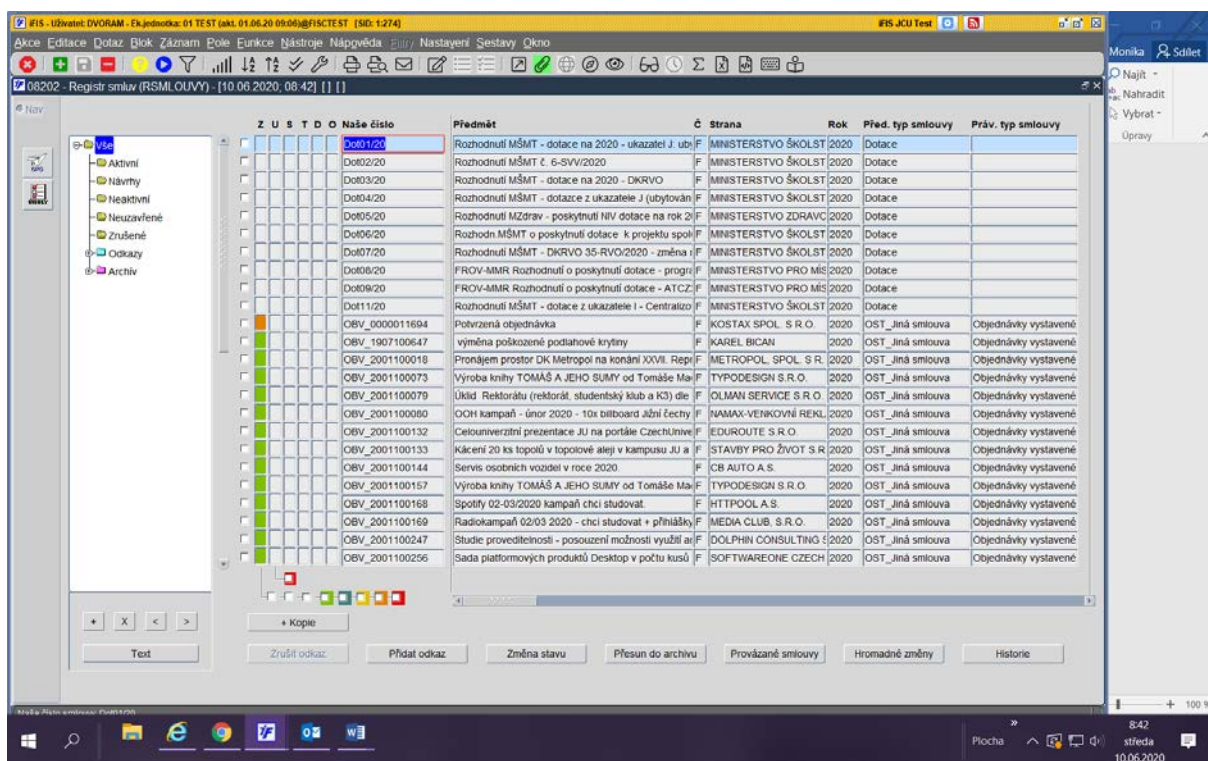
iFIS - Uživatel: DVORAM - Ek.jednotka: 01 TEST (akt. 01.06.20 09:06)@FISCTEST [SID: 1:274]
iFIS JCU Test

Akce Editace Dotaz Blok Záznam Pole Funkce Nástroje Nápověda Filtry Nastavení Sestavy Okno

Monika Sdílet
Najít
Nahradit
Vybrat
Úpravy

08202 - Registr smluv (RSMLOUVY) - [10.06.2020; 08:42] [] []

Nav

Vše
Aktivní
Návrhy
Neaktivní
Neuzavřené
Zrušené
Odkazy
Archiv

| Z | U | S | T | D | O | Naše číslo | Předmět | Č | Strana | Rok | Před. typ smlouvy | Práv. typ smlouvy |
|---|---|---|---|---|---|---|---|---|---|---|---|---|
| | | | | | | Dot01/20 | Rozhodnutí MŠMT - dotace na 2020 - ukazatel J: ub | F | MINISTERSTVO ŠKOLST | 2020 | Dotace | |
| | | | | | | Dot02/20 | Rozhodnutí MŠMT č. 6-SVV/2020 | F | MINISTERSTVO ŠKOLST | 2020 | Dotace | |
| | | | | | | Dot03/20 | Rozhodnutí MŠMT - dotace na 2020 - DKRVO | F | MINISTERSTVO ŠKOLST | 2020 | Dotace | |
| | | | | | | Dot04/20 | Rozhodnutí MŠMT - dotazce z ukazatele J (ubytován | F | MINISTERSTVO ŠKOLST | 2020 | Dotace | |
| | | | | | | Dot05/20 | Rozhodnutí MZdrav - poskytnutí NIV dotace na rok 2 | F | MINISTERSTVO ZDRAVC | 2020 | Dotace | |
| | | | | | | Dot06/20 | Rozhodn.MŠMT o poskytnutí dotace k projektu spol | F | MINISTERSTVO ŠKOLST | 2020 | Dotace | |
| | | | | | | Dot07/20 | Rozhodnutí MŠMT - DKRVO 35-RVO/2020 - změna | F | MINISTERSTVO ŠKOLST | 2020 | Dotace | |
| | | | | | | Dot08/20 | FROV-MMR Rozhodnutí o poskytnutí dotace - progra | F | MINISTERSTVO PRO MÍS | 2020 | Dotace | |
| | | | | | | Dot09/20 | FROV-MMR Rozhodnutí o poskytnutí dotace - ATCZ | F | MINISTERSTVO PRO MÍS | 2020 | Dotace | |
| | | | | | | Dot11/20 | Rozhodnutí MŠMT - dotace z ukazatele I - Centralizo | F | MINISTERSTVO ŠKOLST | 2020 | Dotace | |
| | | | | | | OBV_0000011694 | Potvrzená objednávka | F | KOSTAX SPOL. S R.O. | 2020 | OST_Jiná smlouva | Objednávky vystavené |
| | | | | | | OBV_1907100647 | výměna poškozené podlahové krytiny | F | KAREL BICAN | 2020 | OST_Jiná smlouva | Objednávky vystavené |
| | | | | | | OBV_2001100018 | Pronájem prostor DK Metropol na konání XXVII. Repr | F | METROPOL, SPOL. S R. | 2020 | OST_Jiná smlouva | Objednávky vystavené |
| | | | | | | OBV_2001100073 | Výroba knihy TOMÁŠ A JEHO SUMY od Tomáše Ma | F | TYPODESIGN S.R.O. | 2020 | OST_Jiná smlouva | Objednávky vystavené |
| | | | | | | OBV_2001100079 | Úklid Rektorátu (rektorát, studentský klub a K3) dle | F | OLMAN SERVICE S.R.O. | 2020 | OST_Jiná smlouva | Objednávky vystavené |
| | | | | | | OBV_2001100080 | OOH kampaň - únor 2020 - 10x billboard Jižní čechy | F | NAMAX-VENKOVNÍ REKL | 2020 | OST_Jiná smlouva | Objednávky vystavené |
| | | | | | | OBV_2001100132 | Celouniverzitní prezentace JU na portále CzechUnive | F | EDUROUTE S.R.O. | 2020 | OST_Jiná smlouva | Objednávky vystavené |
| | | | | | | OBV_2001100133 | Kácení 20 ks topolů v topolové aleji v kampusu JU a | F | STAVBY PRO ŽIVOT S.R | 2020 | OST_Jiná smlouva | Objednávky vystavené |
| | | | | | | OBV_2001100144 | Servis osobních vozidel v roce 2020. | F | CB AUTO A.S. | 2020 | OST_Jiná smlouva | Objednávky vystavené |
| | | | | | | OBV_2001100157 | Výroba knihy TOMÁŠ A JEHO SUMY od Tomáše Ma | F | TYPODESIGN S.R.O. | 2020 | OST_Jiná smlouva | Objednávky vystavené |
| | | | | | | OBV_2001100168 | Spotify 02-03/2020 kampaň chci studovat. | F | HTTPOOL A.S. | 2020 | OST_Jiná smlouva | Objednávky vystavené |
| | | | | | | OBV_2001100169 | Radiokampaň 02/03 2020 - chci studovat + přihlášky | F | MEDIA CLUB, S.R.O. | 2020 | OST_Jiná smlouva | Objednávky vystavené |
| | | | | | | OBV_2001100247 | Studie proveditelnosti - posouzení možnosti využití a | F | DOLPHIN CONSULTING | 2020 | OST_Jiná smlouva | Objednávky vystavené |
| | | | | | | OBV_2001100256 | Sada platformových produktů Desktop v počtu kusů | F | SOFTWAREONE CZECH | 2020 | OST_Jiná smlouva | Objednávky vystavené |

+ X < >
Text
+ Kopie
Zrušit odkaz
Přidat odkaz
Změna stavu
Přesun do archivu
Provázané smlouvy
Hromadné změny
Historie

Naše číslo smlouvy: Dot01/20

Plocha
8:42
středa
10.06.2020
100